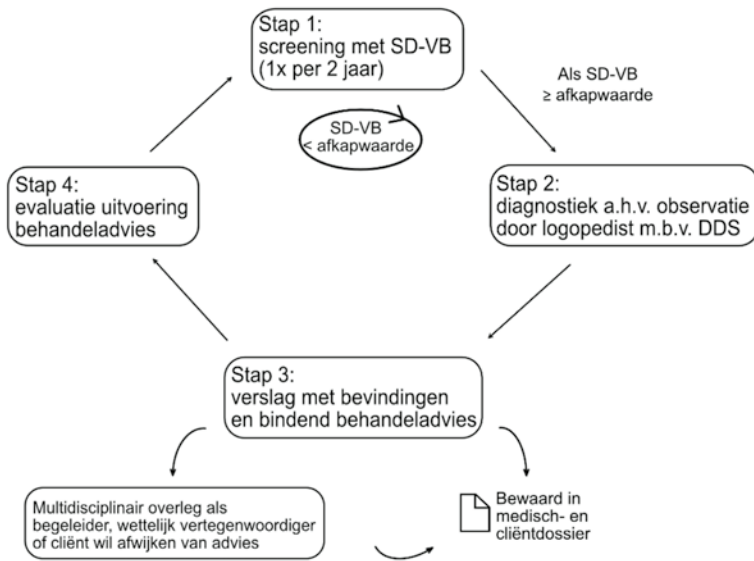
Stap 1:
screening met SD-VB
(1x per 2 jaar)

SD-VB
< afkapwaarde

Als SD-VB
≥ afkapwaarde

Stap 4:
evaluatie uitvoering
behandeladvies

Stap 2:
diagnostiek a.h.v. observatie
door logopedist m.b.v. DDS

Stap 3:
verslag met bevindingen
en bindend behandeladvies

Multidisciplinair overleg als begeleider, wettelijk vertegenwoordiger of cliënt wil afwijken van advies

Bewaard in medisch- en cliëntdossier